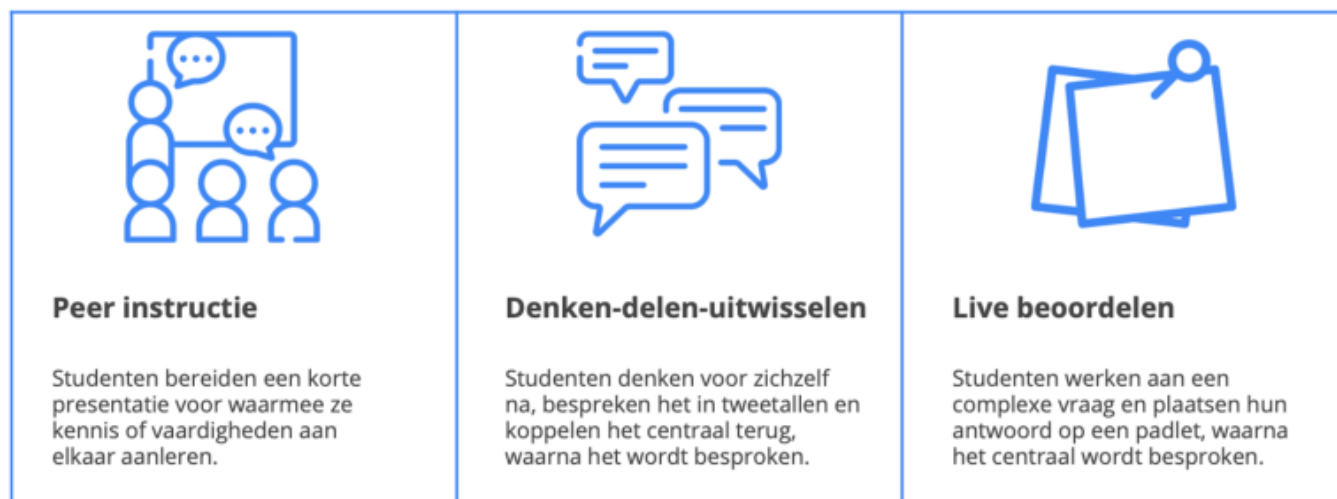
Peer instructie

Studenten bereiden een korte presentatie voor waarmee ze kennis of vaardigheden aan elkaar aanleren.

Denken-delen-uitwisselen

Studenten denken voor zichzelf na, bespreken het in tweetallen en koppelen het centraal terug, waarna het wordt besproken.

Live beoordelen

Studenten werken aan een complexe vraag en plaatsen hun antwoord op een padlet, waarna het centraal wordt besproken.